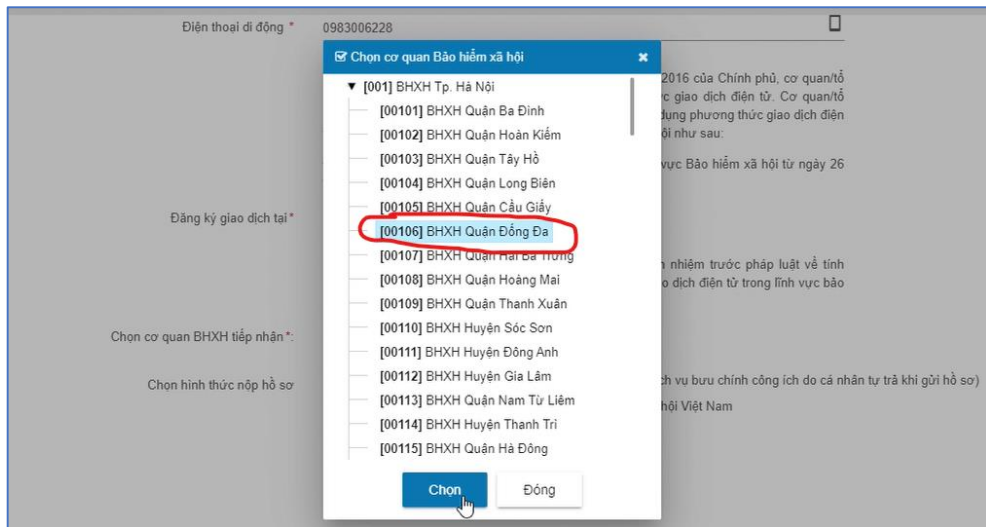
Điện thoại di động * 0983006228

Đăng ký giao dịch tại*

Chọn cơ quan BHXH tiếp nhận*:

Chọn hình thức nộp hồ sơ

2016 của Chính phủ, cơ quan/tổ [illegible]ực giao dịch điện tử. Cơ quan/tổ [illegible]dụng phương thức giao dịch điện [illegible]ội như sau:

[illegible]vực Bảo hiểm xã hội từ ngày 26

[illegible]n nhiệm trước pháp luật về tính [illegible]o dịch điện tử trong lĩnh vực bảo

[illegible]ch vụ bưu chính công ích do cá nhân tự trả khi gửi hồ sơ)

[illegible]hội Việt Nam

Chọn cơ quan Bảo hiểm xã hội ×

[001] BHXH Tp. Hà Nội
[00101] BHXH Quận Ba Đình
[00102] BHXH Quận Hoàn Kiếm
[00103] BHXH Quận Tây Hồ
[00104] BHXH Quận Long Biên
[00105] BHXH Quận Cầu Giấy
[00106] BHXH Quận Đống Đa
[00107] BHXH Quận Hai Bà Trưng
[00108] BHXH Quận Hoàng Mai
[00109] BHXH Quận Thanh Xuân
[00110] BHXH Huyện Sóc Sơn
[00111] BHXH Huyện Đông Anh
[00112] BHXH Huyện Gia Lâm
[00113] BHXH Quận Nam Từ Liêm
[00114] BHXH Huyện Thanh Trì
[00115] BHXH Quận Hà Đông

Chọn Đóng